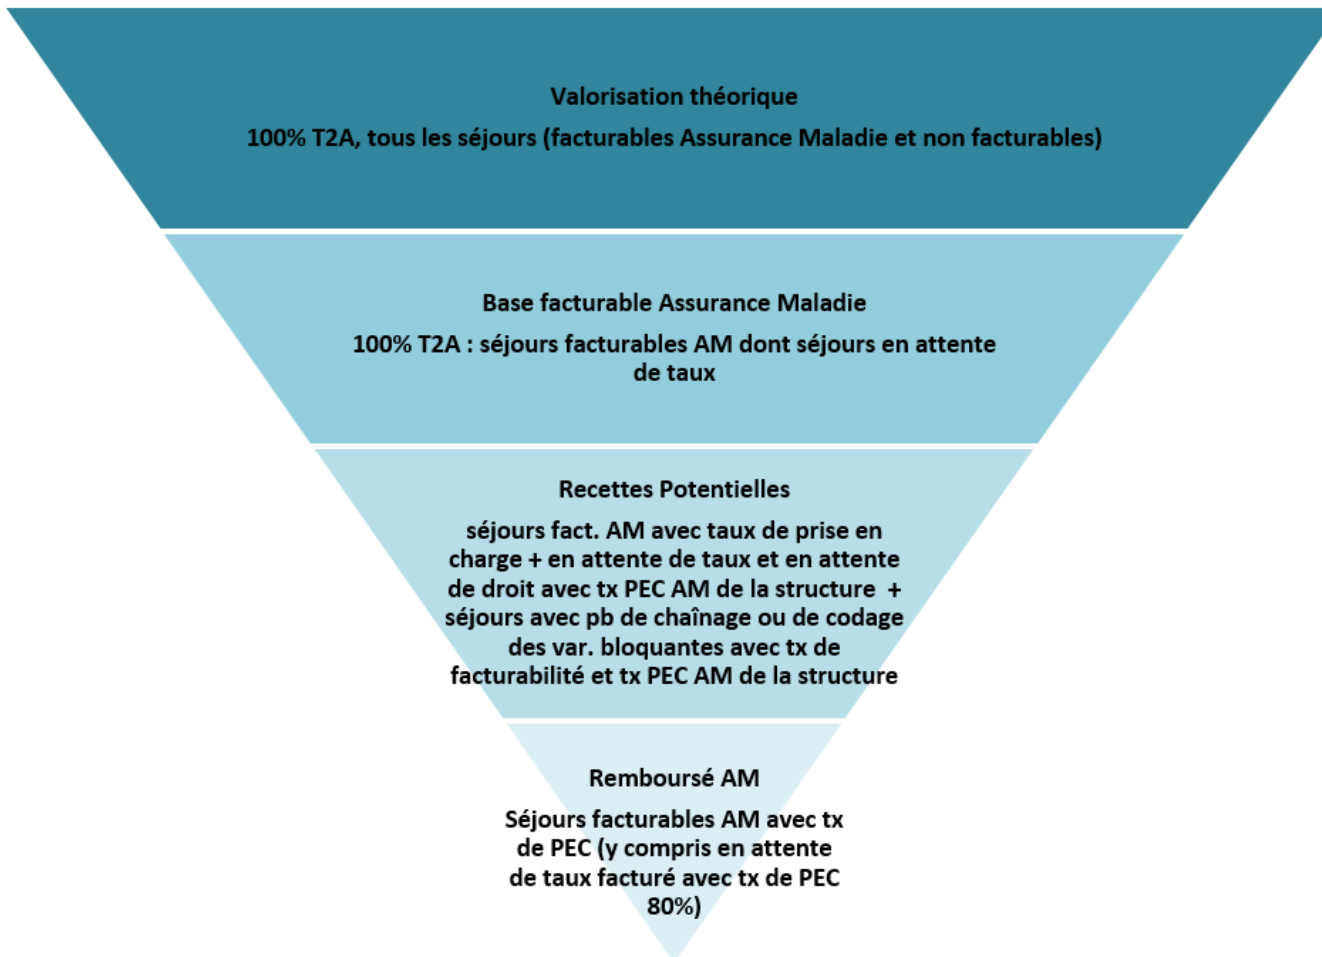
Valorisation théorique

100% T2A, tous les séjours (facturables Assurance Maladie et non facturables)

Base facturable Assurance Maladie

100% T2A : séjours facturables AM dont séjours en attente de taux

Recettes Potentielles

séjours fact. AM avec taux de prise en charge + en attente de taux et en attente de droit avec tx PEC AM de la structure + séjours avec pb de chaînage ou de codage des var. bloquantes avec tx de facturabilité et tx PEC AM de la structure

Remboursé AM

Séjours facturables AM avec tx de PEC (y compris en attente de taux facturé avec tx de PEC 80%)